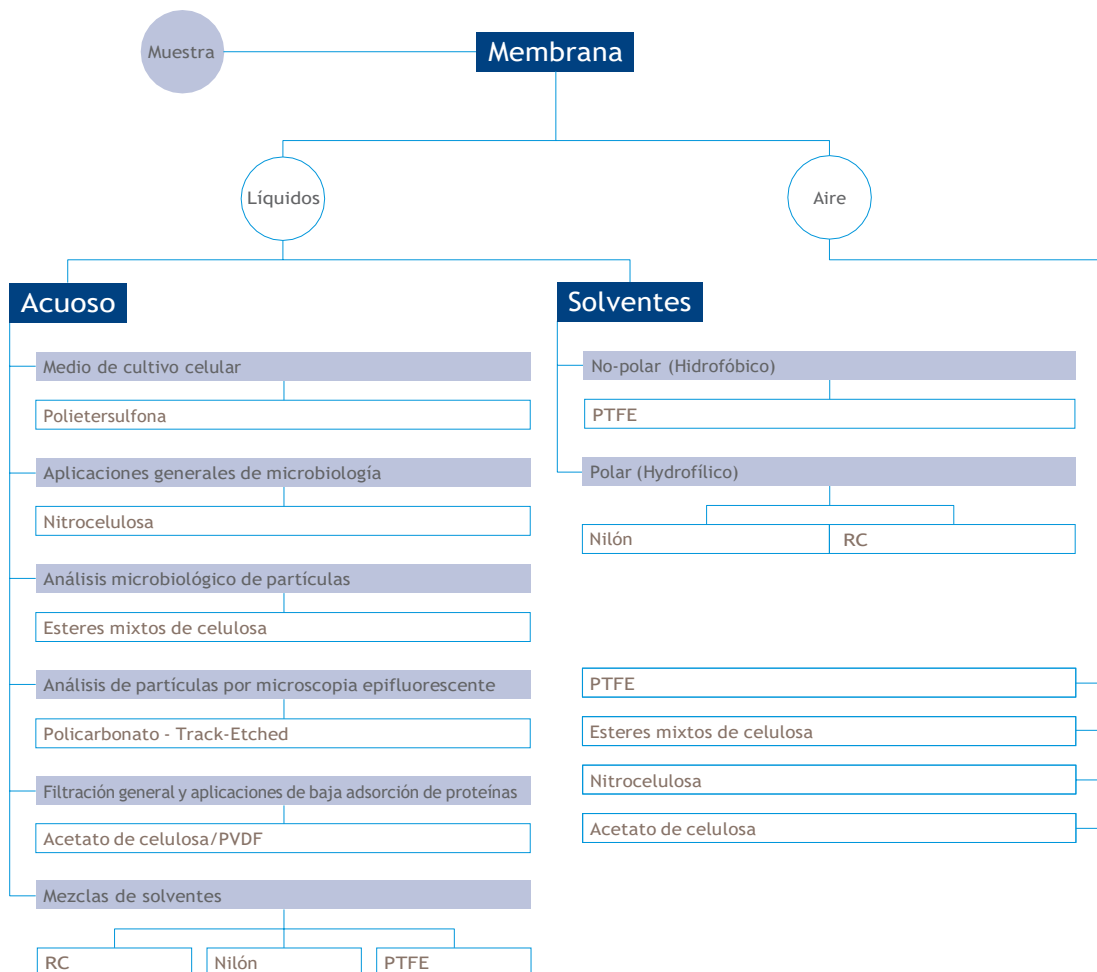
Muestra

Membrana

Líquidos

Aire

Acuoso

Solventes

Medio de cultivo celular

Polietersulfona

Aplicaciones generales de microbiología

Nitrocelulosa

Análisis microbiológico de partículas

Esteres mixtos de celulosa

Análisis de partículas por microscopia epifluorescente

Policarbonato - Track-Etched

Filtración general y aplicaciones de baja adsorción de proteinas

Acetato de celulosa/PVDF

Mezclas de solventes

| RC | Nilón | PTFE |
|---|---|---|

No-polar (Hidrofóbico)

PTFE

Polar (Hydrofílico)

| Nilón | RC |
|---|---|

PTFE

Esteres mixtos de celulosa

Nitrocelulosa

Acetato de celulosa